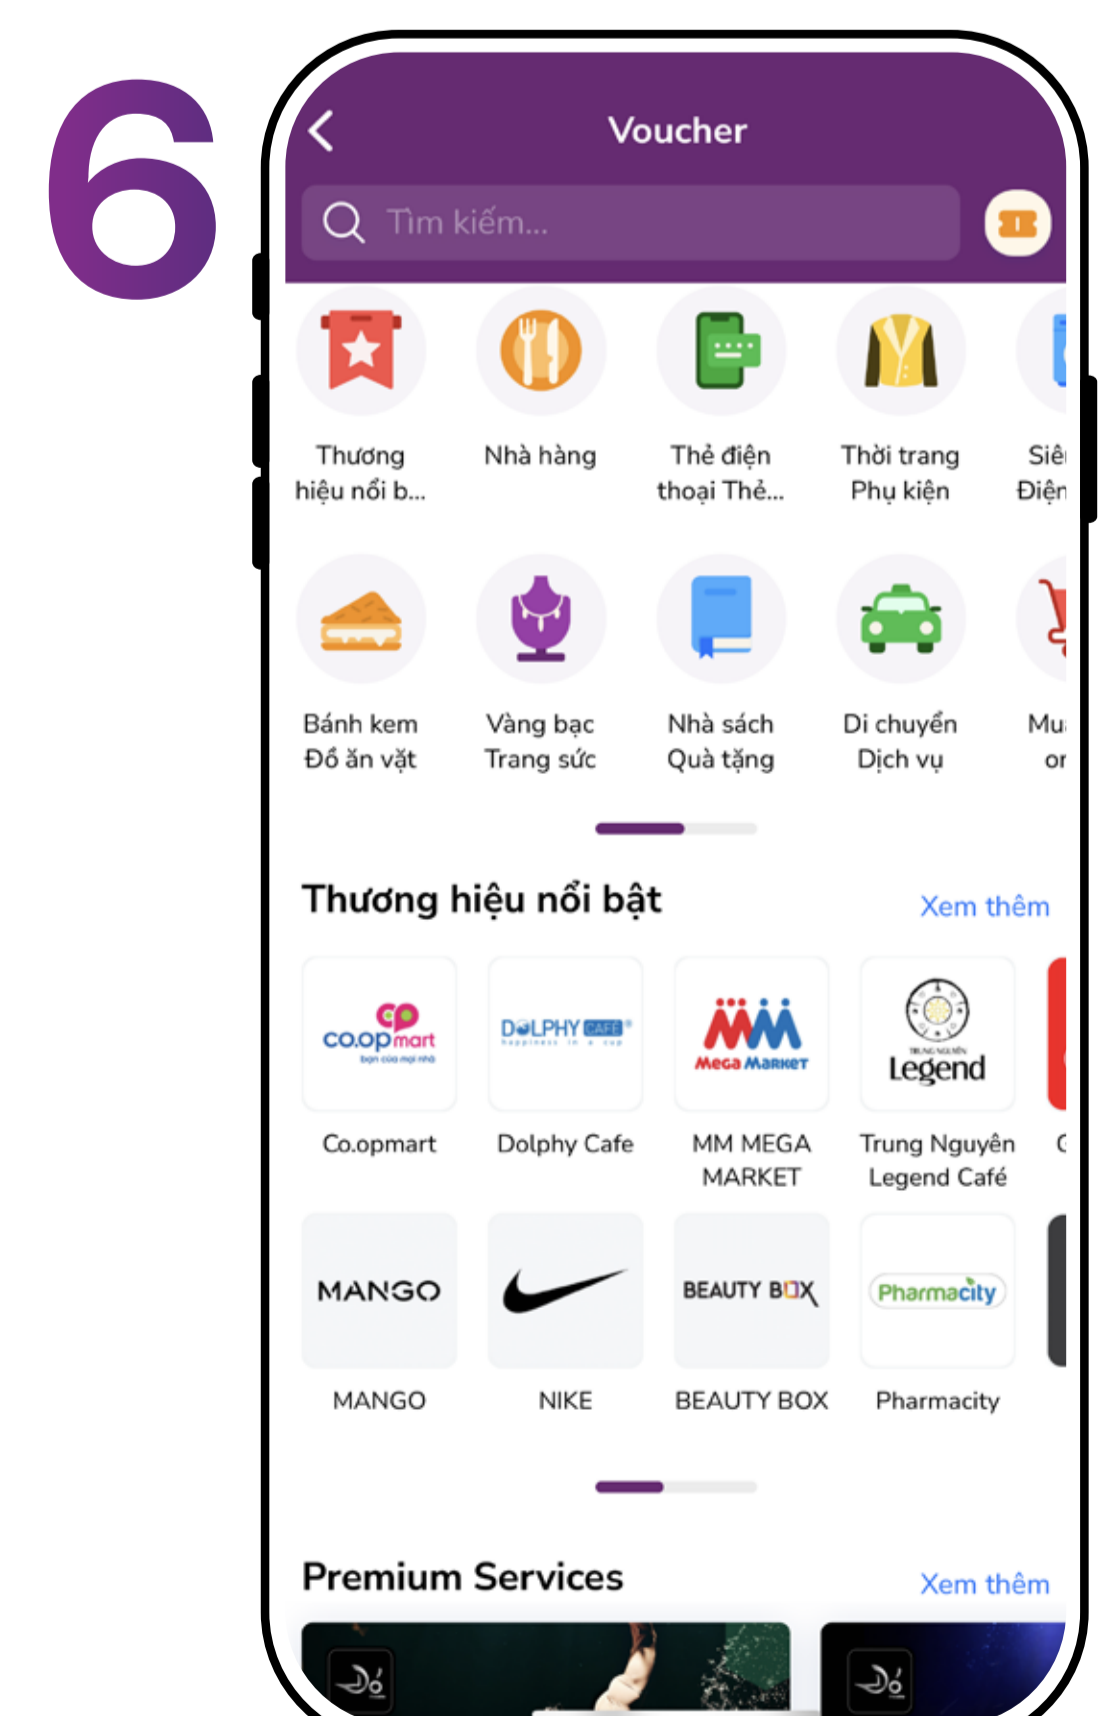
6

Voucher

Tìm kiếm...

Thương hiệu nổi b...

Nhà hàng

Thẻ điện thoại Thẻ...

Thời trang Phụ kiện

Siê Điện

Bánh kem Đồ ăn vặt

Vàng bạc Trang sức

Nhà sách Quà tặng

Di chuyển Dịch vụ

Mu or

Thương hiệu nổi bật

Xem thêm

co.op mart bạn của mọi nhà

DOLPHY CAFE Happiness in a cup

Mega Market

TRUNG NGUYÊN Legend

Co.opmart

Dolphy Cafe

MM MEGA MARKET

Trung Nguyên Legend Café

MANGO

BEAUTY BOX

Pharmacity

MANGO

NIKE

BEAUTY BOX

Pharmacity

Premium Services

Xem thêm